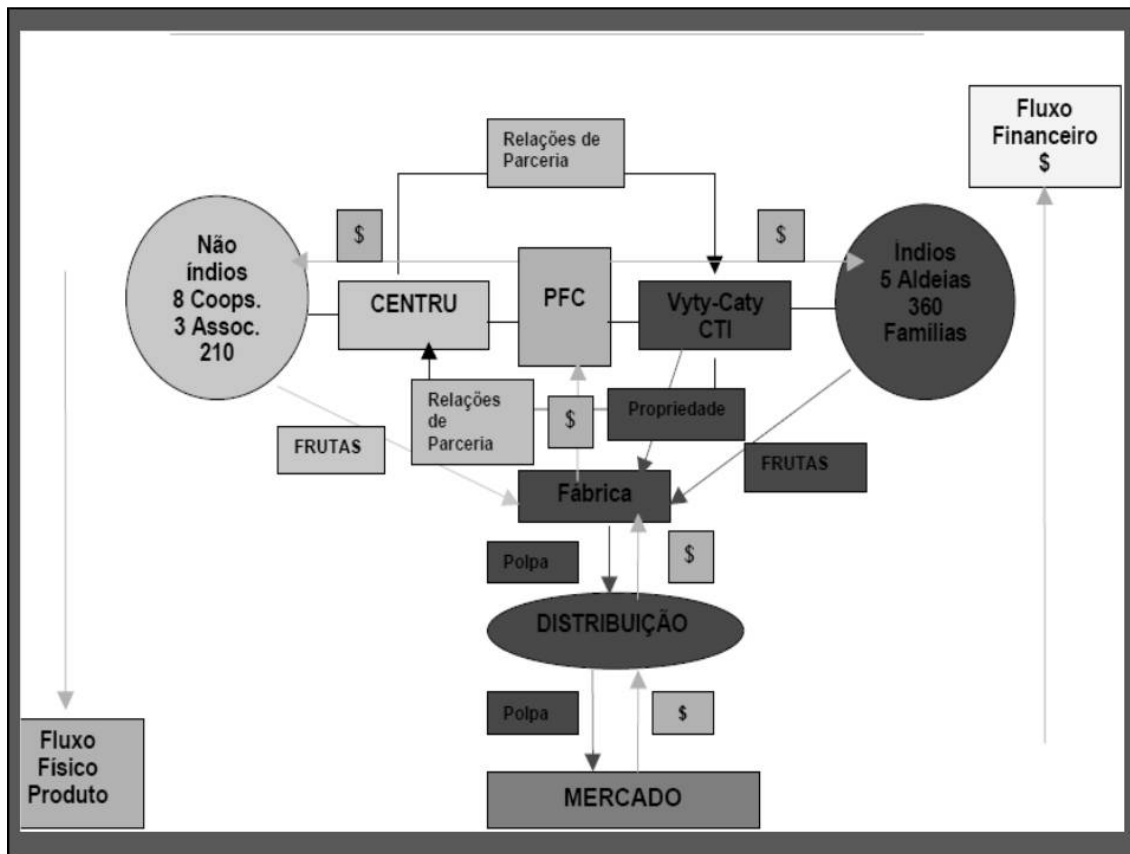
Fluxo Financeiro $

Relações de Parceria

$

$

Não índios 8 Coops. 3 Assoc. 210

CENTRU

PFC

Vyty-Caty CTI

Índios 5 Aldeias 360 Famílias

Relações de Parceria

$

Propriedade

FRUTAS

FRUTAS

Fábrica

Polpa

$

DISTRIBUIÇÃO

Polpa

$

Fluxo Físico Produto

MERCADO